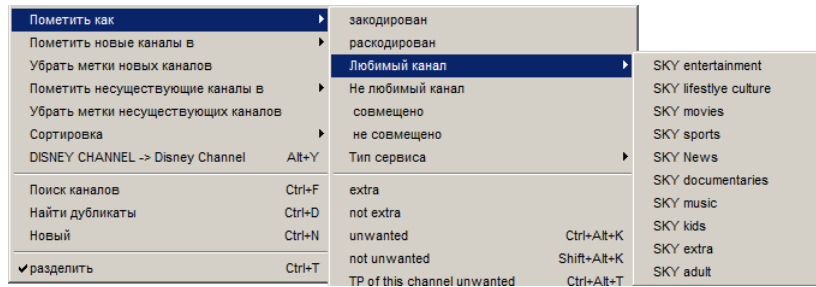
Пометить как
Пометить новые каналы в
Убрать метки новых каналов
Пометить несуществующие каналы в
Убрать метки несуществующих каналов
Сортировка
DISNEY CHANNEL -> Disney Channel Alt+Y

Поиск каналов Ctrl+F
Найти дубликаты Ctrl+D
Новый Ctrl+N

✔разделить Ctrl+T

закодирован
раскодирован
Любимый канал
Не любимый канал
совмещено
не совмещено
Тип сервиса

extra
not extra
unwanted Ctrl+Alt+K
not unwanted Shift+Alt+K
TP of this channel unwanted Ctrl+Alt+T

SKY entertainment
SKY lifestlye culture
SKY movies
SKY sports
SKY News
SKY documentaries
SKY music
SKY kids
SKY extra
SKY adult